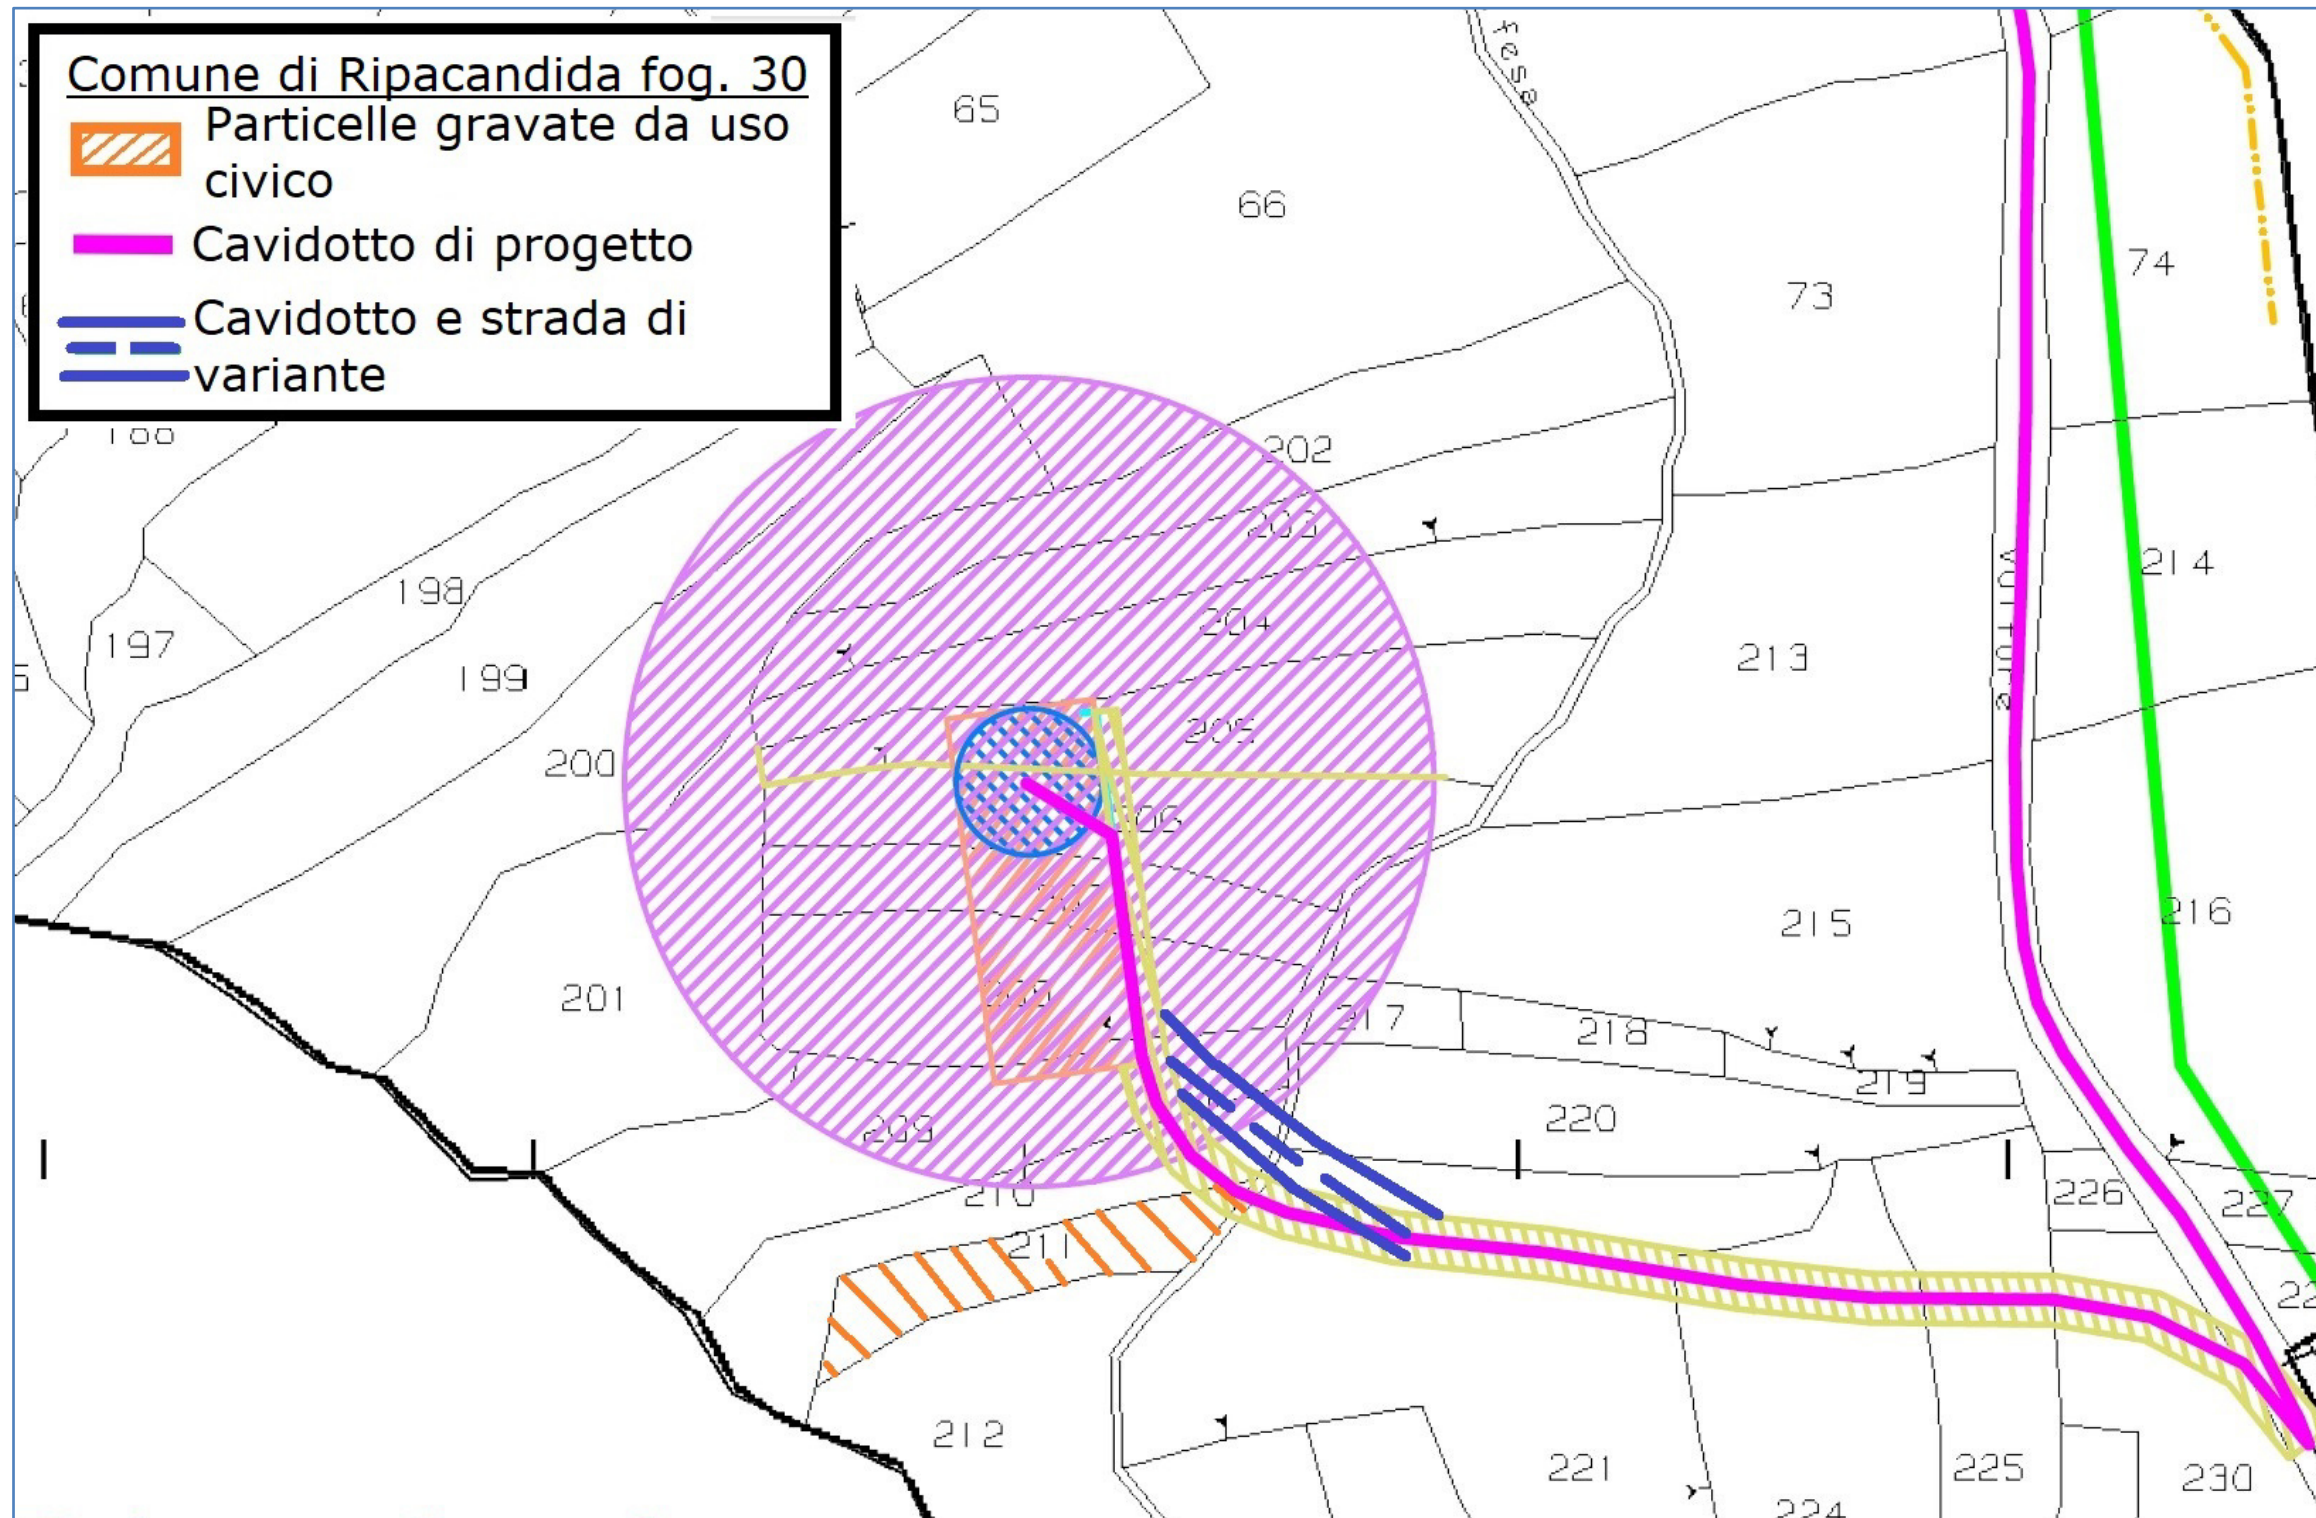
Comune di Ripacandida fog. 30
Particelle gravate da uso civico
Cavidotto di progetto
Cavidotto e strada di variante

65
66
73
74
fesa
202
203
204
205
206
198
197
199
200
201
209
210
211
212
213
214
215
216
217
218
219
220
221
224
225
226
227
230
188
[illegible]